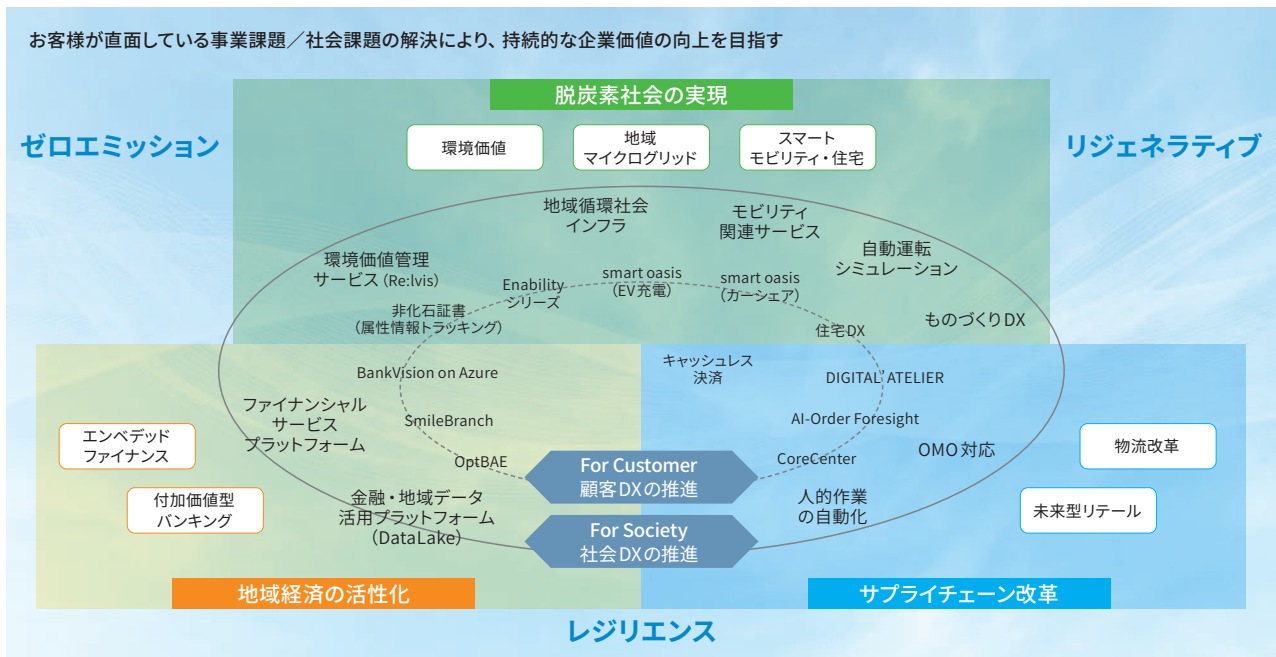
お客様が直面している事業課題／社会課題の解決により、持続的な企業価値の向上を目指す

脱炭素社会の実現

ゼロエミッション

リジェネラティブ

環境価値

地域
マイクログリッド

スマート
モビリティ・住宅

地域循環社会
インフラ

モビリティ
関連サービス

自動運転
シミュレーション

環境価値管理
サービス（Re:lvis）

Enability
シリーズ

smart oasis
（EV充電）

smart oasis
（カーシェア）

非化石証書
（属性情報トラッキング）

住宅DX

ものづくりDX

BankVision on Azure

キャッシュレス
決済

DIGITAL ATELIER

ファイナンシャル
サービス
プラットフォーム

SmileBranch

AI-Order Foresight

エンベデッド
ファイナンス

OMO対応

物流改革

OptBAE

For Customer
顧客DXの推進

CoreCenter

付加価値型
バンキング

金融・地域データ
活用プラットフォーム
（DataLake）

人的作業
の自動化

未来型リテール

For Society
社会DXの推進

地域経済の活性化

サプライチェーン改革

レジリエンス